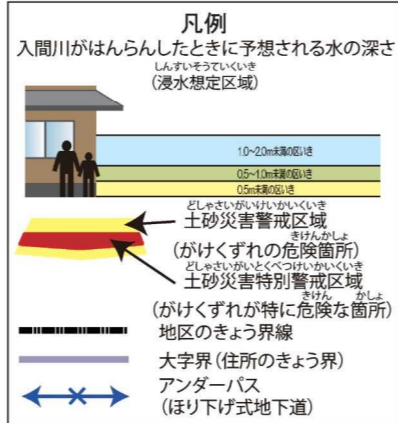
凡例
入間川がはんらんしたときに予想される水の深さ
しんすいそうていくいき
(浸水想定区域)

1.0~2.0m未満の区いき
0.5~1.0m未満の区いき
0.5m未満の区いき

どしゃさいがいけいかいくいき
土砂災害警戒区域
きけんかしょ
(がけくずれの危険箇所)
どしゃさいがいとくべつけいかいくいき
土砂災害特別警戒区域
きけん かしょ
(がけくずれが特に危険な箇所)

地区のきょう界線

大字界(住所のきょう界)

アンダーパス
(ほり下げ式地下道)